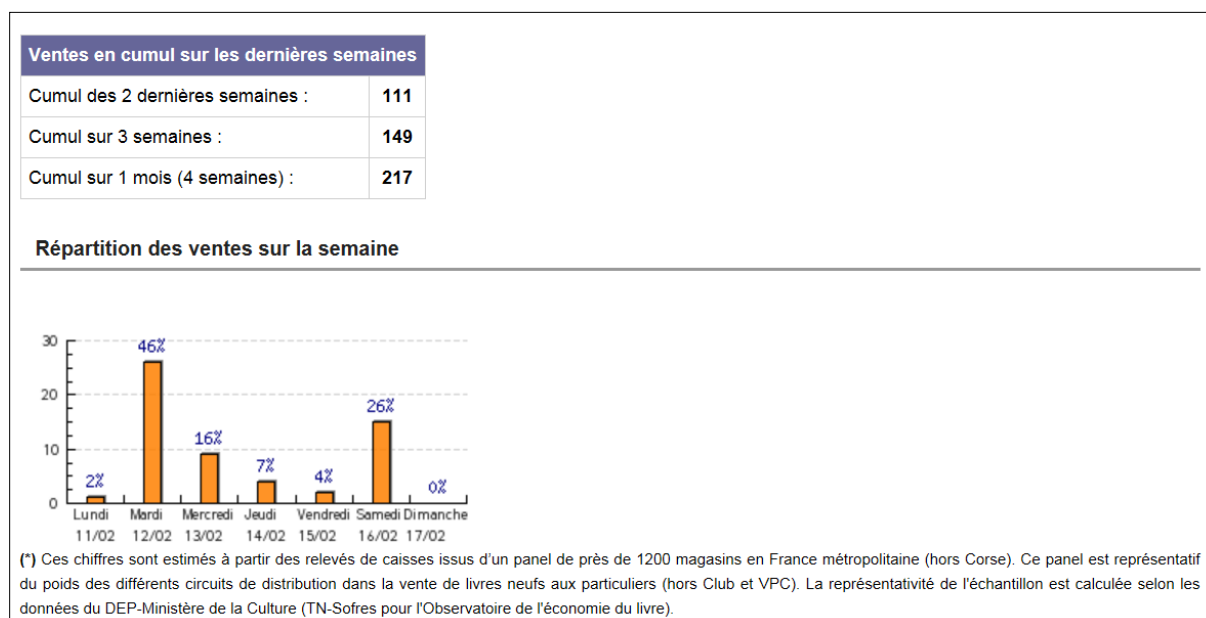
| Ventes en cumul sur les dernières semaines | |
|---|---|
| Cumul des 2 dernières semaines : | 111 |
| Cumul sur 3 semaines : | 149 |
| Cumul sur 1 mois (4 semaines) : | 217 |

Répartition des ventes sur la semaine

30
20
10
0

46%
16%
2%
7%
4%
26%
0%

Lundi 11/02
Mardi 12/02
Mercredi 13/02
Jeudi 14/02
Vendredi 15/02
Samedi 16/02
Dimanche 17/02

(*) Ces chiffres sont estimés à partir des relevés de caisses issus d'un panel de près de 1200 magasins en France métropolitaine (hors Corse). Ce panel est représentatif du poids des différents circuits de distribution dans la vente de livres neufs aux particuliers (hors Club et VPC). La représentativité de l'échantillon est calculée selon les données du DEP-Ministère de la Culture (TN-Sofres pour l'Observatoire de l'économie du livre).